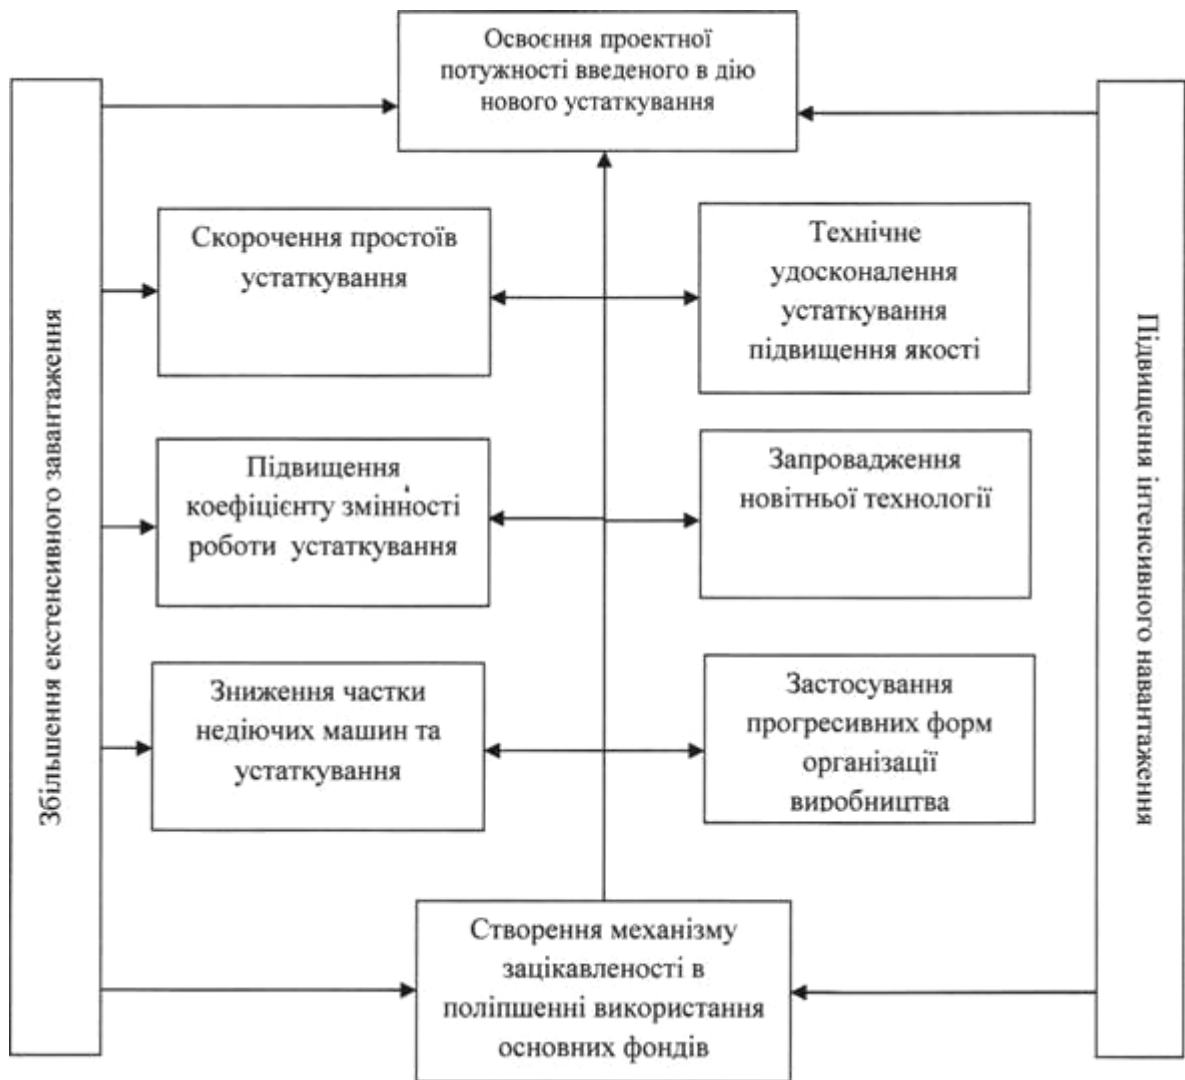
Освоєння проектної потужності введеного в дію нового устаткування

Збільшення екстенсивного завантаження

Підвищення інтенсивного навантаження

Скорочення простоїв устаткування

Технічне удосконалення устаткування підвищення якості

Підвищення коефіцієнту змінності роботи устаткування

Запровадження новітньої технології

Зниження частки недіючих машин та устаткування

Застосування прогресивних форм організації виробництва

Створення механізму зацікавленості в поліпшенні використання основних фондів